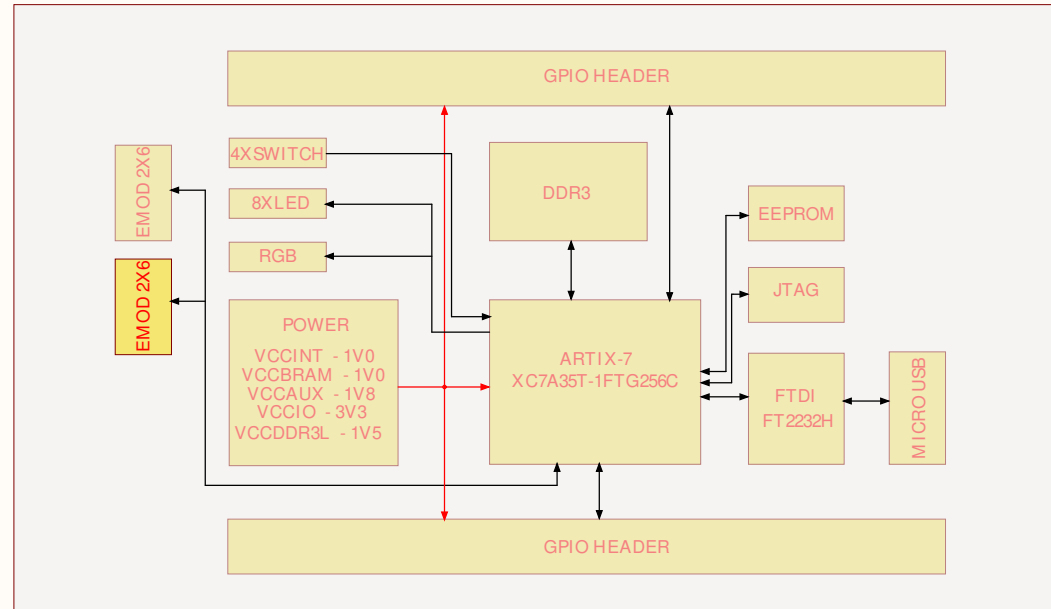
GPIO HEADER

EMOD 2X6

EMOD 2X6

4XSWITCH

8XLED

RGB

POWER

VCCINT - 1V0
VCCBRAM - 1V0
VCCAUX - 1V8
VCCIO - 3V3
VCCDDR3L - 1V5

DDR3

ARTIX-7
XC7A35T-1FTG256C

EEPROM

JTAG

FTDI
FT2232H

MICRO USB

GPIO HEADER